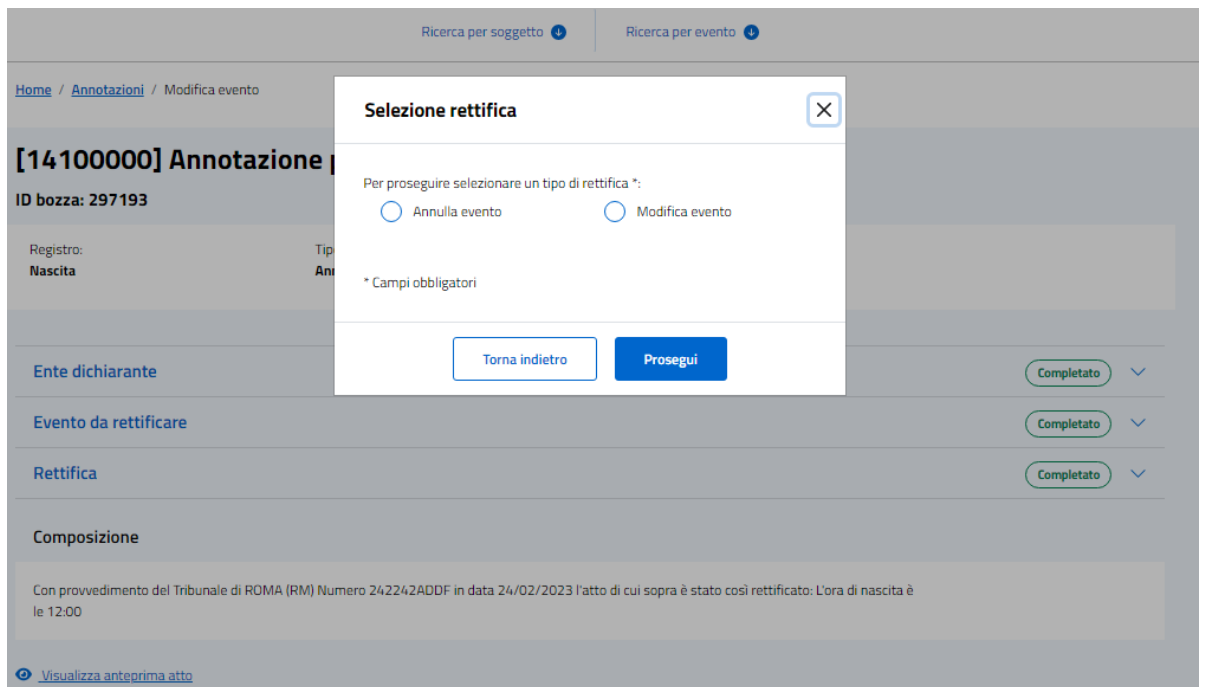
Ricerca per soggetto

Ricerca per evento

Home / Annotazioni / Modifica evento

[14100000] Annotazione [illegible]

ID bozza: 297193

Registro:
Nascita

Tip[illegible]
Ann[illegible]

Selezione rettifica

Per proseguire selezionare un tipo di rettifica *:

Annulla evento

Modifica evento

* Campi obbligatori

Torna indietro

Prosegui

Ente dichiarante

Completato

Evento da rettificare

Completato

Rettifica

Completato

Composizione

Con provvedimento del Tribunale di ROMA (RM) Numero 242242ADDF in data 24/02/2023 l'atto di cui sopra è stato così rettificato: L'ora di nascita è le 12:00

Visualizza anteprima atto